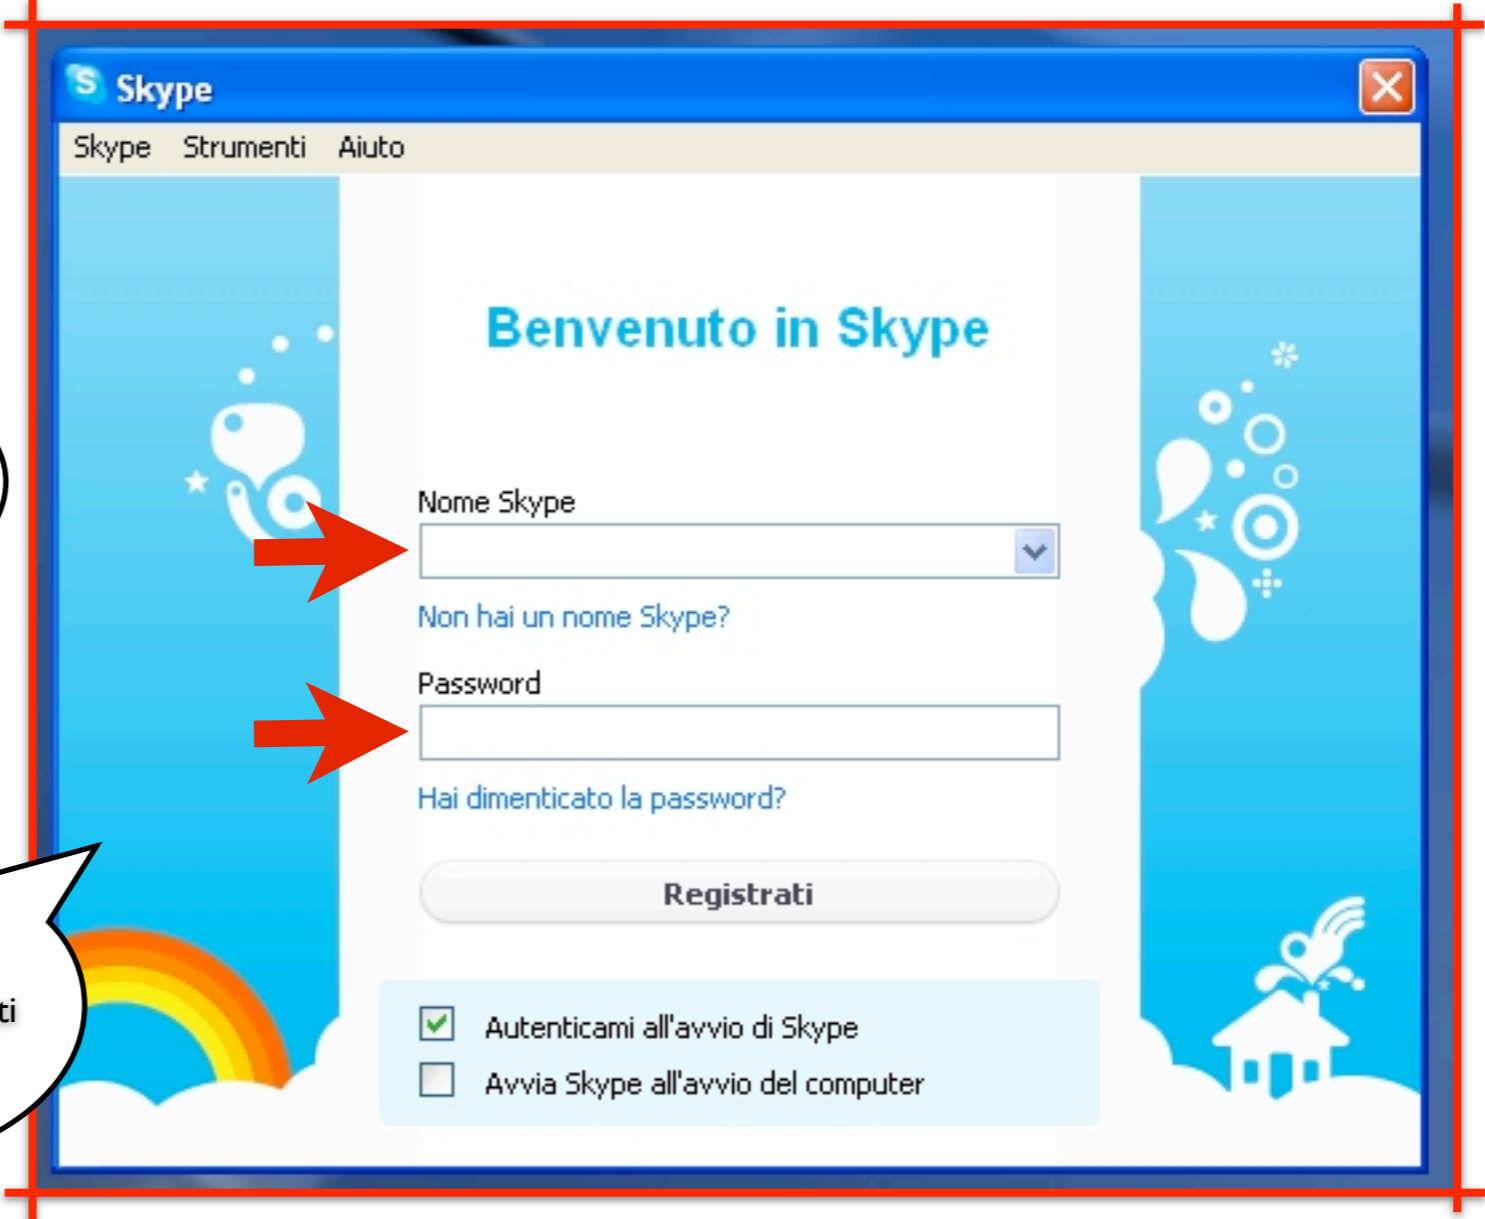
Skype

Skype Strumenti Aiuto

Benvenuto in Skype

Nome Skype

Non hai un nome Skype?

Password

Hai dimenticato la password?

Registrati

Autenticami all'avvio di Skype

Avvia Skype all'avvio del computer

ti